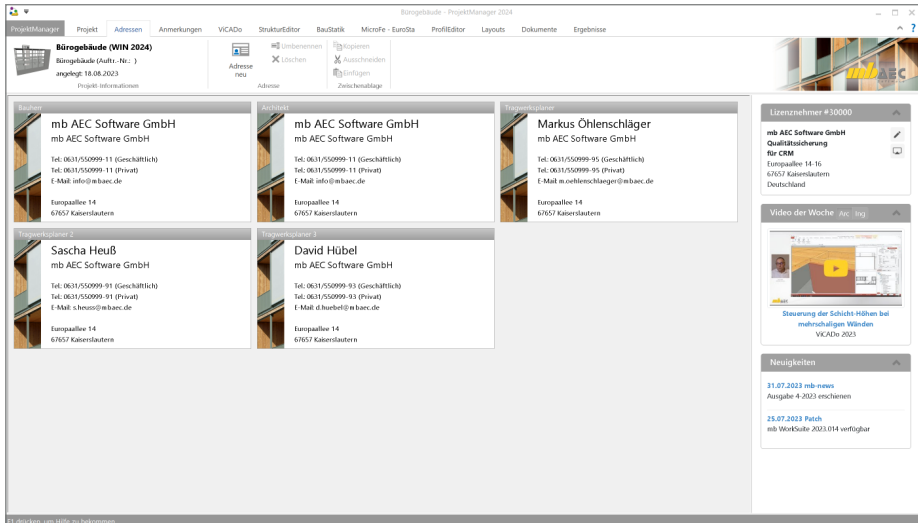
Bürogebäude - ProjektManager 2024

ProjektManager | Projekt | Adressen | Anmerkungen | ViCADo | StrukturEditor | BauStatik | MicroFe - EuroSta | ProfilEditor | Layouts | Dokumente | Ergebnisse

Bürogebäude (WIN 2024)
Bürogebäude (Auftr.-Nr.: )
angelegt: 18.08.2023
Projekt-Informationen

Adresse neu
Umbenennen
Löschen
Adresse

Kopieren
Ausschneiden
Einfügen
Zwischenablage

mb AEC

Bauherr
mb AEC Software GmbH
mb AEC Software GmbH
Tel.: 0631/550999-11 (Geschäftlich)
Tel.: 0631/550999-11 (Privat)
E-Mail: info@mbaec.de
Europaallee 14
67657 Kaiserslautern

Architekt
mb AEC Software GmbH
mb AEC Software GmbH
Tel.: 0631/550999-11 (Geschäftlich)
Tel.: 0631/550999-11 (Privat)
E-Mail: info@mbaec.de
Europaallee 14
67657 Kaiserslautern

Tragwerksplaner
Markus Öhlenschläger
mb AEC Software GmbH
Tel.: 0631/550999-95 (Geschäftlich)
Tel.: 0631/550999-95 (Privat)
E-Mail: m.oehlenschlaeger@mbaec.de
Europaallee 14
67657 Kaiserslautern

Tragwerksplaner 2
Sascha Heuß
mb AEC Software GmbH
Tel.: 0631/550999-91 (Geschäftlich)
Tel.: 0631/550999-91 (Privat)
E-Mail: s.heuss@mbaec.de
Europaallee 14
67657 Kaiserslautern

Tragwerksplaner 3
David Hübel
mb AEC Software GmbH
Tel.: 0631/550999-93 (Geschäftlich)
Tel.: 0631/550999-93 (Privat)
E-Mail: d.huebel@mbaec.de
Europaallee 14
67657 Kaiserslautern

Lizenznehmer #30000
mb AEC Software GmbH
Qualitätssicherung
für CRM
Europaallee 14-16
67657 Kaiserslautern
Deutschland

Video der Woche
Steuerung der Schicht-Höhen bei mehrschaligen Wänden
ViCADo 2023

Neuigkeiten
31.07.2023 mb-news
Ausgabe 4-2023 erschienen
25.07.2023 Patch
mb WorkSuite 2023.014 verfügbar

F1 drücken, um Hilfe zu bekommen